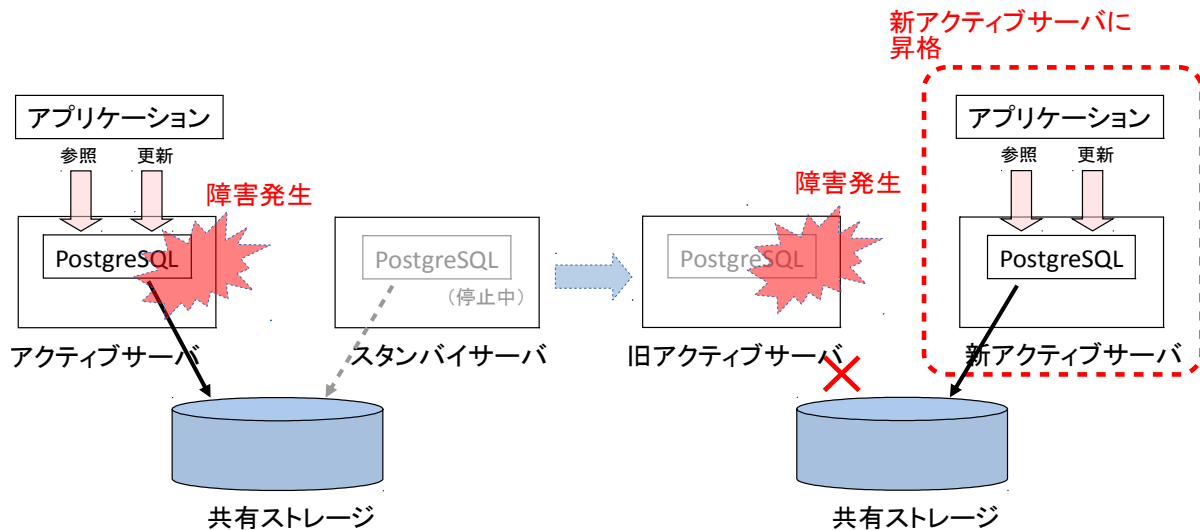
新アクティブサーバに昇格

アプリケーション

参照 更新

障害発生

PostgreSQL

PostgreSQL

（停止中）

アクティブサーバ

スタンバイサーバ

共有ストレージ

障害発生

PostgreSQL

旧アクティブサーバ

アプリケーション

参照 更新

PostgreSQL

新アクティブサーバ

共有ストレージ